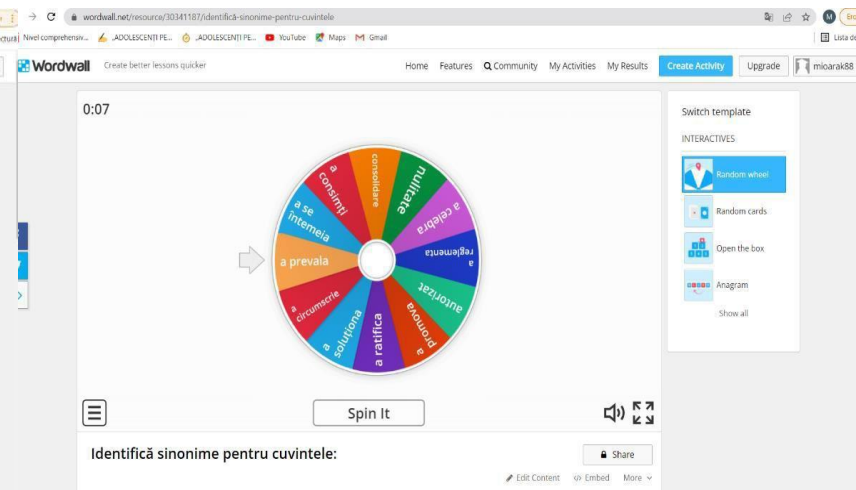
wordwall.net/resource/30341187/identifică-sinonime-pentru-cuvintele

cturã Nivel comprehensiv... ,ADOLESCENȚII PE... ,ADOLESCENȚII PE... YouTube Maps Gmail Lista de

Wordwall Create better lessons quicker

Home Features Community My Activities My Results Create Activity Upgrade mioarak88

0:07

consolidare
nulitate
a celebra
a reglementa
autoriza
a promova
a ratifica
a soluționa
a circumscrie
a prevala
a se întemeia
consimți

Spin It

Switch template

INTERACTIVES

Random wheel

Random cards

Open the box

Anagram

Show all

Identifică sinonime pentru cuvintele:

Share

Edit Content Embed More